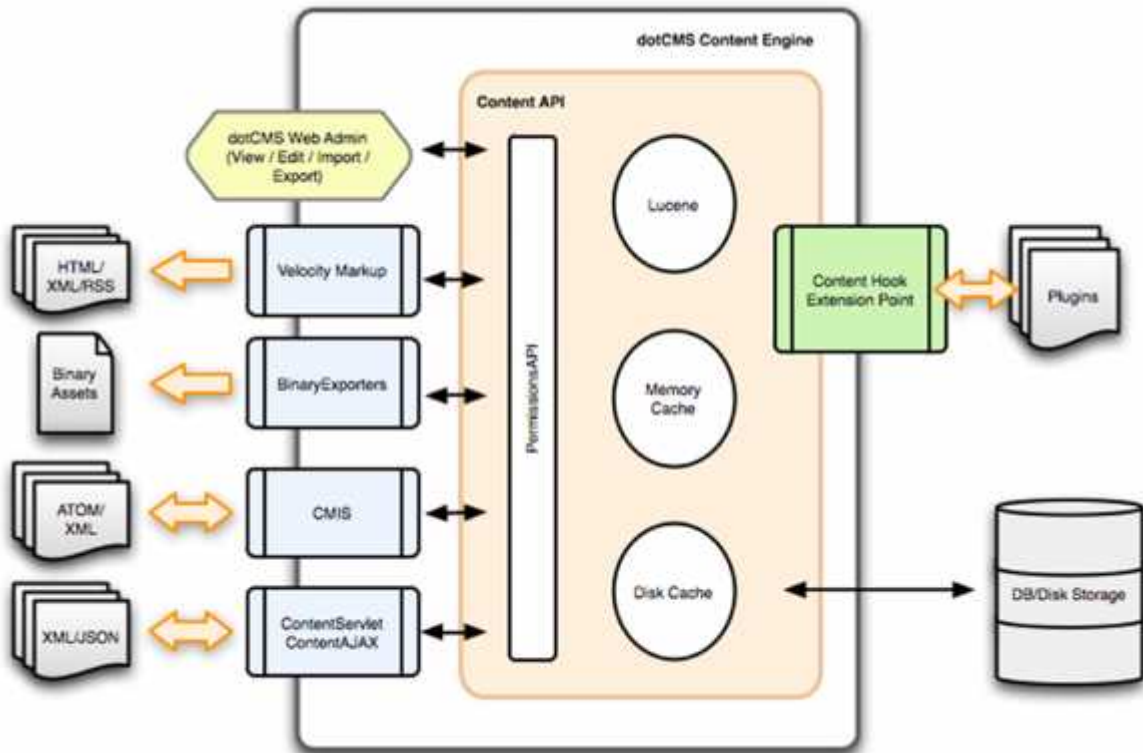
dotCMS Content Engine

Content API

dotCMS Web Admin (View / Edit / Import / Export)

HTML/ XML/RSS

Velocity Markup

Binary Assets

BinaryExporters

ATOM/ XML

CMIS

XML/JSON

ContentServlet ContentAJAX

PermissionsAPI

Lucene

Memory Cache

Disk Cache

Content Hook Extension Point

Plugins

DB/Disk Storage